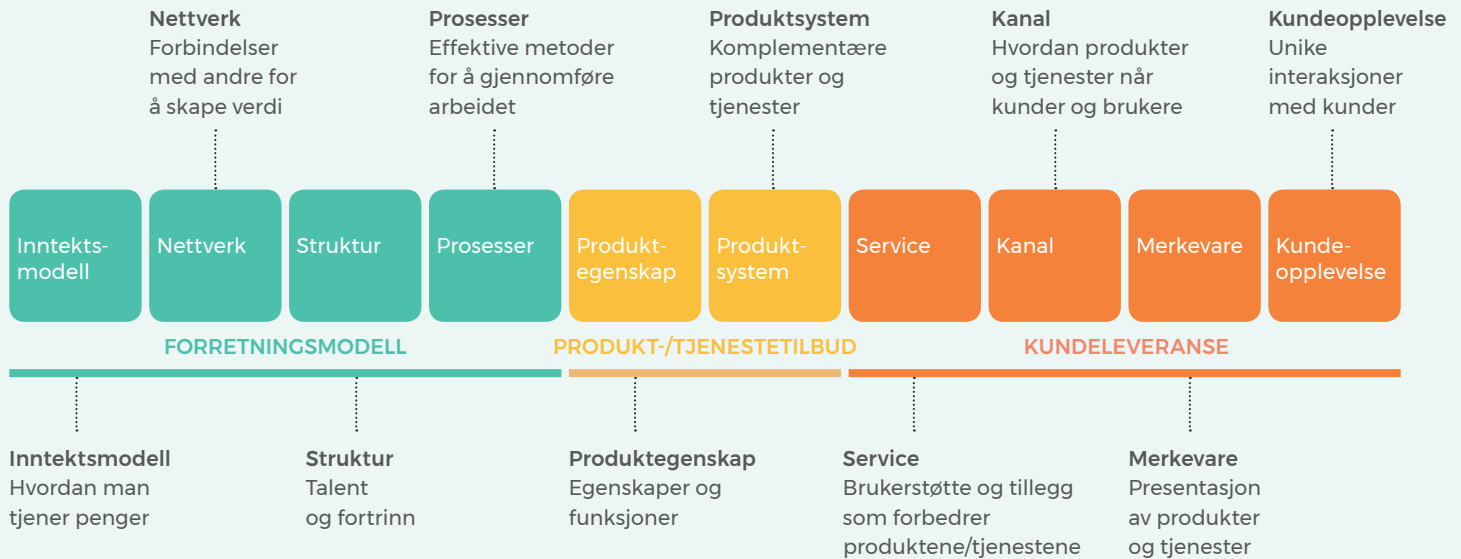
Nettverk
Forbindelser med andre for å skape verdi

Prosesser
Effektive metoder for å gjennomføre arbeidet

Produktsystem
Komplementære produkter og tjenester

Kanal
Hvordan produkter og tjenester når kunder og brukere

Kundeopplevelse
Unike interaksjoner med kunder

Inntekts-modell

Nettverk

Struktur

Prosesser

Produkt-egenskap

Produkt-system

Service

Kanal

Merkevare

Kunde-opplevelse

FORRETNINGSMODELL

PRODUKT-/TJENESTETILBUD

KUNDELEVERANSE

Inntektsmodell
Hvordan man tjener penger

Struktur
Talent og fortrinn

Produktegenskap
Egenskaper og funksjoner

Service
Brukerstøtte og tillegg som forbedrer produktene/tjenestene

Merkevare
Presentasjon av produkter og tjenester